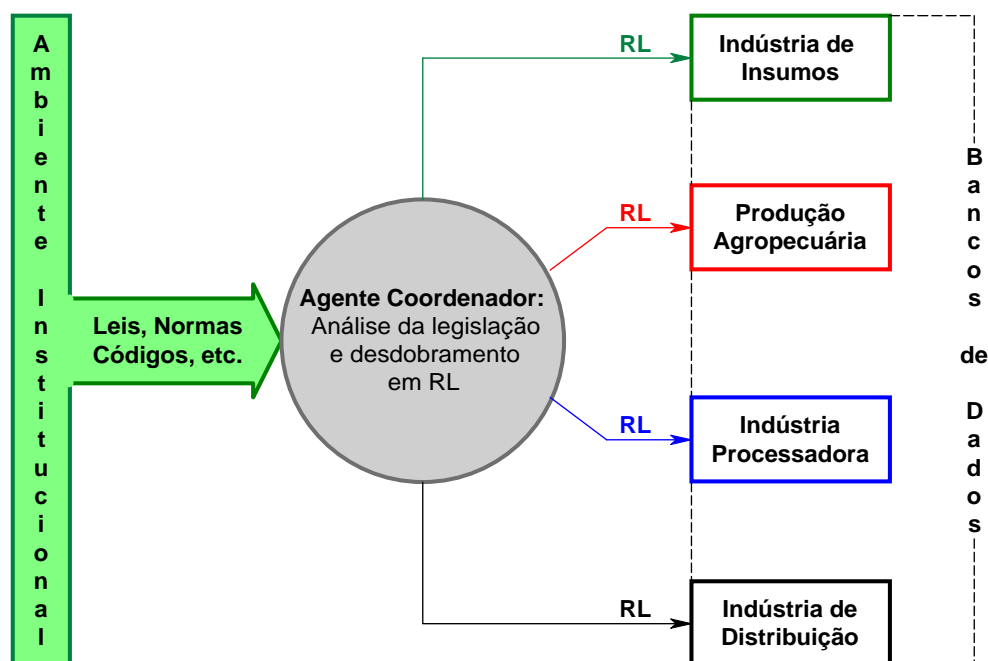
Ambiente Institucional

Leis, Normas Códigos, etc.

Agente Coordenador: Análise da legislação e desdobramento em RL

RL

Indústria de Insumos

RL

Produção Agropecuária

RL

Indústria Processadora

RL

Indústria de Distribuição

Bancos de Dados